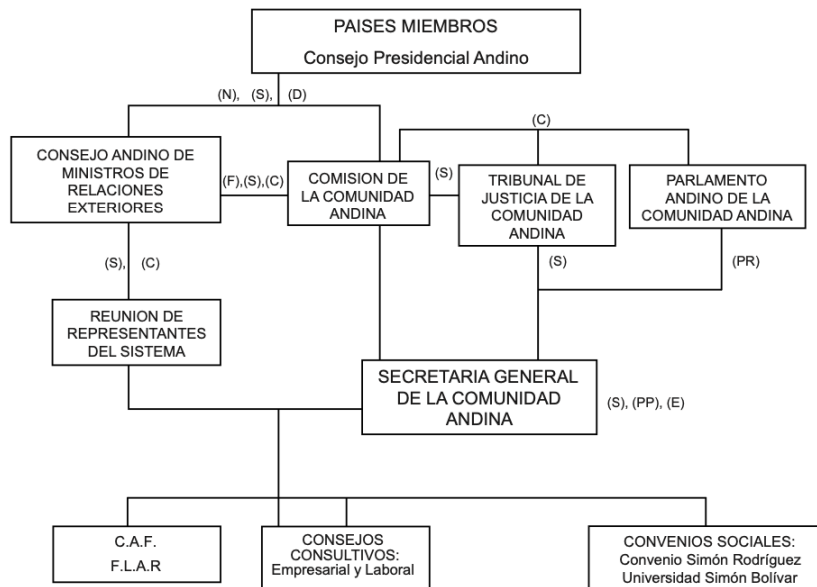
PAISES MIEMBROS
Consejo Presidencial Andino

(N), (S), (D)

(C)

CONSEJO ANDINO DE MINISTROS DE RELACIONES EXTERIORES

(F),(S),(C)

COMISION DE LA COMUNIDAD ANDINA

(S)

TRIBUNAL DE JUSTICIA DE LA COMUNIDAD ANDINA

PARLAMENTO ANDINO DE LA COMUNIDAD ANDINA

(S), (C)

(S)

(PR)

REUNION DE REPRESENTANTES DEL SISTEMA

SECRETARIA GENERAL DE LA COMUNIDAD ANDINA

(S), (PP), (E)

C.A.F.
F.L.A.R

CONSEJOS CONSULTIVOS:
Empresarial y Laboral

CONVENIOS SOCIALES:
Convenio Simón Rodríguez
Universidad Simón Bolívar